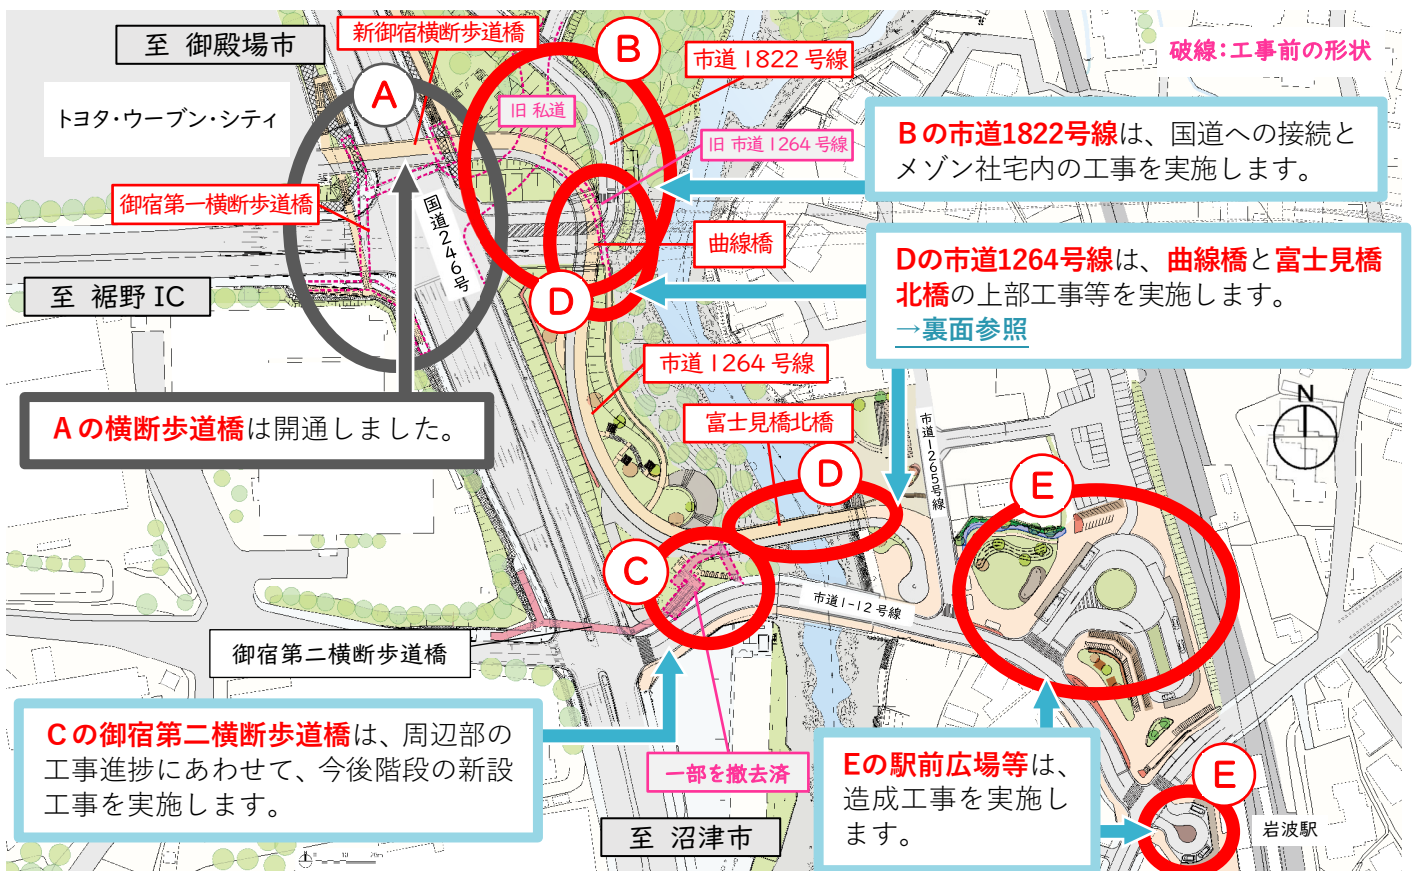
至 御殿場市

新御宿横断歩道橋

A

B

市道 1822 号線

破線：工事前の形状

トヨタ・ウーブン・シティ

旧 私道

旧 市道 1264 号線

Bの市道1822号線は、国道への接続とメゾン社宅内の工事を実施します。

御宿第一横断歩道橋

国道246号

曲線橋

至 裾野 IC

D

Dの市道1264号線は、曲線橋と富士見橋北橋の上部工事等を実施します。
→裏面参照

市道 1264 号線

富士見橋北橋

Aの横断歩道橋は開通しました。

N

市道1265号線

D

E

C

市道1-12号線

御宿第二横断歩道橋

Cの御宿第二横断歩道橋は、周辺部の工事進捗にあわせて、今後階段の新設工事を実施します。

一部を撤去済

Eの駅前広場等は、造成工事を実施します。

E

岩波駅

至 沼津市